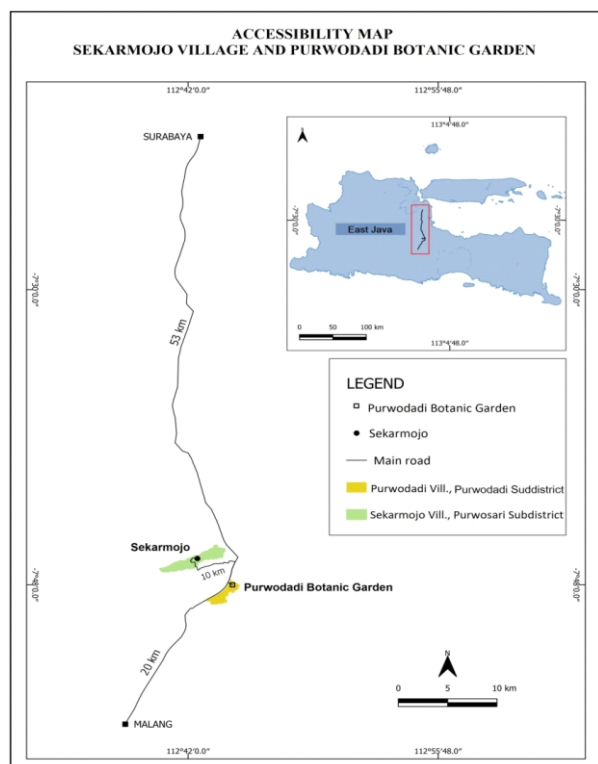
ACCESSIBILITY MAP
SEKARMOJO VILLAGE AND PURWODADI BOTANIC GARDEN

112°42'0.0"

112°55'48.0"

SURABAYA

113°4'48.0"

East Java

0 50 100 km

113°4'48.0"

53 km

LEGEND

Purwodadi Botanic Garden

Sekarmojo

Main road

Purwodadi Vill., Purwodadi Suddistrict

Sekarmojo Vill., Purwosari Subdistrict

Sekarmojo

10 km

Purwodadi Botanic Garden

N

0 5 10 km

20 km

MALANG

112°42'0.0"

112°55'48.0"